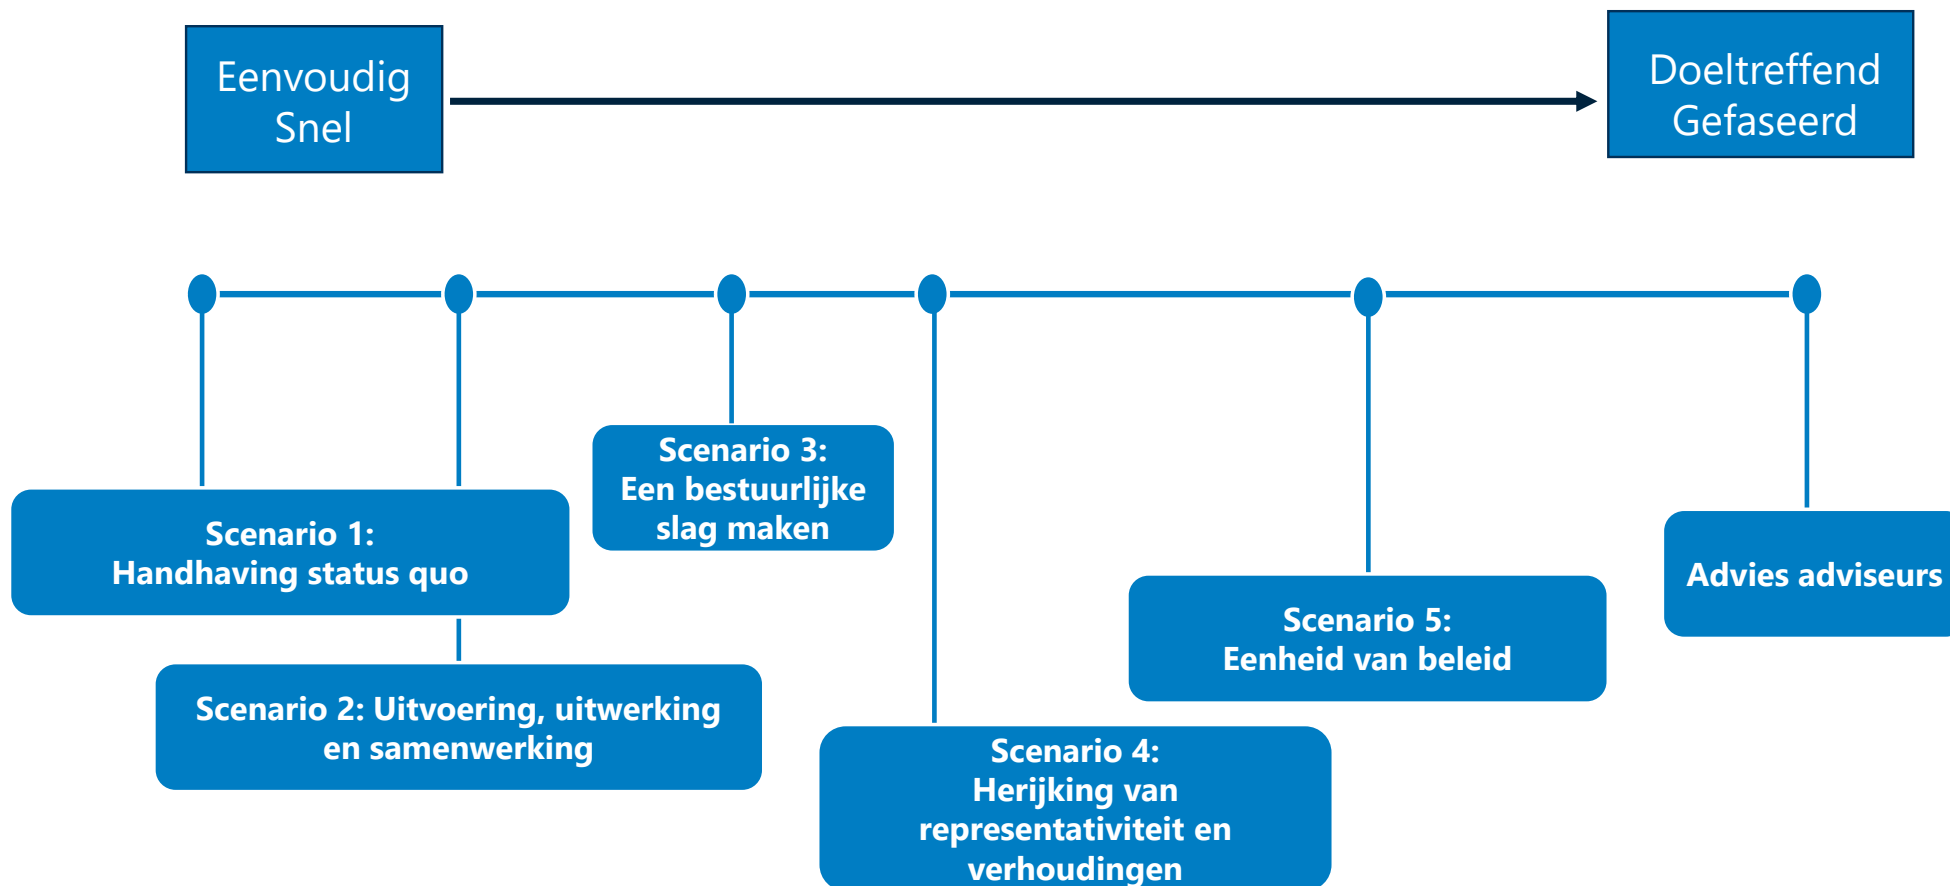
Eenvoudig
Snel

Doeltreffend
Gefaseerd

Scenario 3:
Een bestuurlijke slag maken

Scenario 1:
Handhaving status quo

Scenario 2: Uitvoering, uitwerking en samenwerking

Scenario 4:
Herijking van representativiteit en verhoudingen

Scenario 5:
Eenheid van beleid

Advies adviseurs